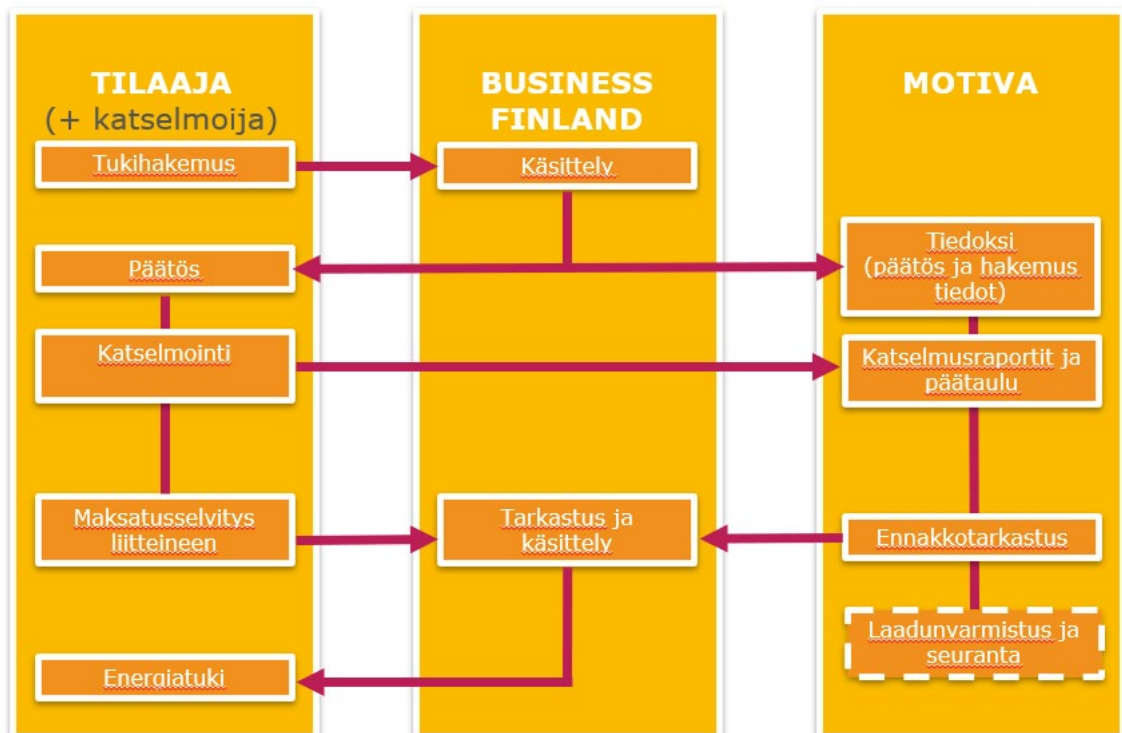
TILAAJA
(+ katselmoija)

Tukihakemus

Päätös

Katselmointi

Maksatusselvitys liitteineen

Energiatuki

BUSINESS FINLAND

Käsittely

Tarkastus ja käsittely

MOTIVA

Tiedoksi (päätös ja hakemus tiedot)

Katselmusraportit ja päätaulu

Ennakkotarkastus

Laadunvarmistus ja seuranta